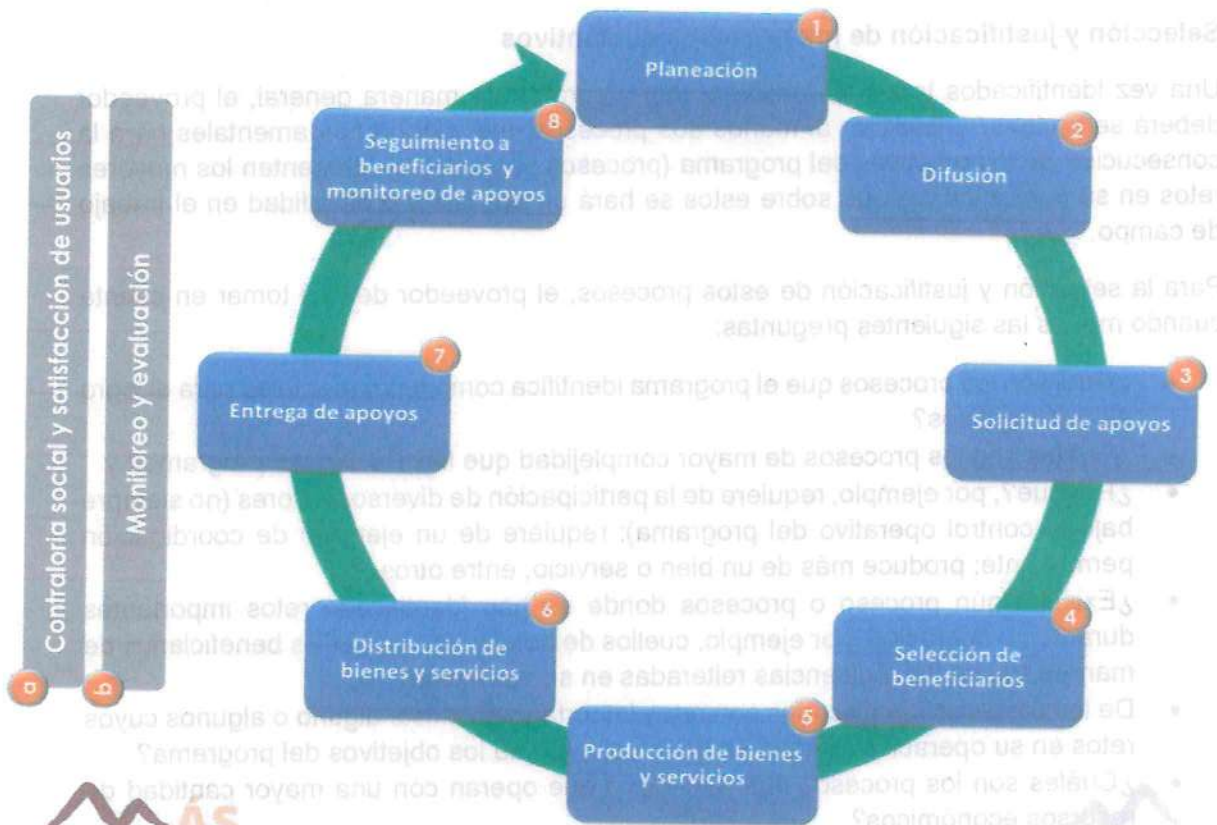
Planeación 1

Difusión 2

Solicitud de apoyos 3

Selección de beneficiarios 4

Producción de bienes y servicios 5

Distribución de bienes y servicios 6

Entrega de apoyos 7

Seguimiento a beneficiarios y monitoreo de apoyos 8

Contraloría social y satisfacción de usuarios a

Monitoreo y evaluación b